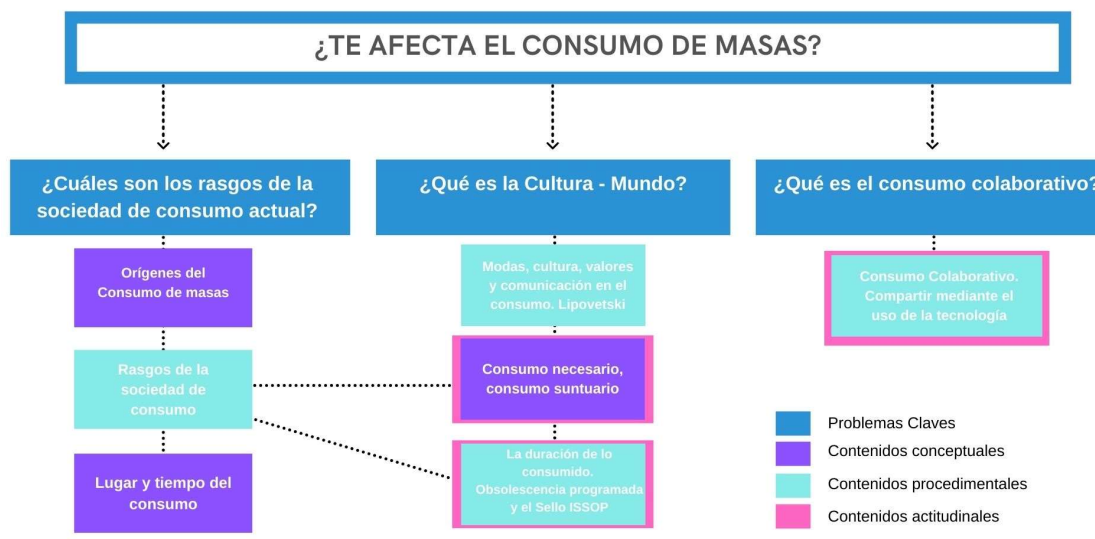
¿TE AFECTA EL CONSUMO DE MASAS?

¿Cuáles son los rasgos de la sociedad de consumo actual?

Orígenes del Consumo de masas

Rasgos de la sociedad de consumo

Lugar y tiempo del consumo

¿Qué es la Cultura - Mundo?

Modas, cultura, valores y comunicación en el consumo. Lipovetski

Consumo necesario, consumo suntuario

La duración de lo consumido. Obsolescencia programada y el Sello ISSOP

¿Qué es el consumo colaborativo?

Consumo Colaborativo. Compartir mediante el uso de la tecnología

Problemas Claves
Contenidos conceptuales
Contenidos procedimentales
Contenidos actitudinales